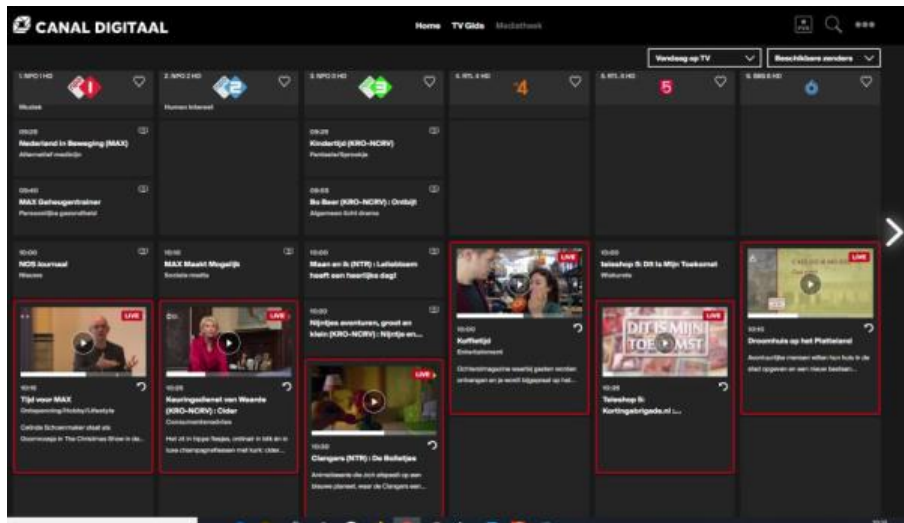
CANAL DIGITAAL

Home TV Gids Mediatheek

Vandaag op TV
Beschikbare zenders

1. NPO 1 HD
Muziek

2. NPO 2 HD
Human Interest

3. NPO 3 HD

4. RTL 4 HD

5. RTL 5 HD

6. SBS 6 HD

09:25
Nederland in Beweging (MAX)
Alternatief medicijn

09:25
Kindertijd (KRO-NCRV)
Fantasie/Sprookje

09:40
MAX Geheugentrainer
Persoonlijke gezondheid

09:55
Bo Beer (KRO-NCRV) : Ontbijt
Algemeen licht drama

10:00
NOS Journaal
Nieuws

10:00
MAX Maakt Mogelijk
Sociale media

10:00
Maan en ik (NTR) : Leliebloem heeft een heerlijke dag!

10:00
Teleshop 5: Dit Is Mijn Toekomst
Winkelen

10:00
Nijntjes avonturen, groot en klein (KRO-NCRV) : Nijntje en...

LIVE

10:10
Tijd voor MAX
Ontspanning/Hobby/Lifestyle
Celinde Schoenmaker staat als Doornroosje in The Christmas Show in de...

LIVE

10:25
Keuringsdienst van Waarde (KRO-NCRV) : Cider
Consumentenrechten
Het zit in hippe flesjes, ontmaat in blik en in luxe champagneflessen met kurk: cider...

LIVE

10:30
Clangers (NTR) : De Bolletjes
Animatieserie die zich afspeelt op een blauwe planeet, waar de Clangers een...

LIVE

10:00
Koffietijd
Entertainment
Ochtendmagazine waarbij gasten worden ontvangen en je wordt bijgepraat op het...

LIVE
DIT IS MIJN TOEKOMST

10:25
Teleshop 5: Kortingsbrigade.nl ...

LIVE

10:10
Droomhuis op het Platteland
Avontuurlijke mensen willen hun huis in de stad opgeven en een nieuw bestaan...